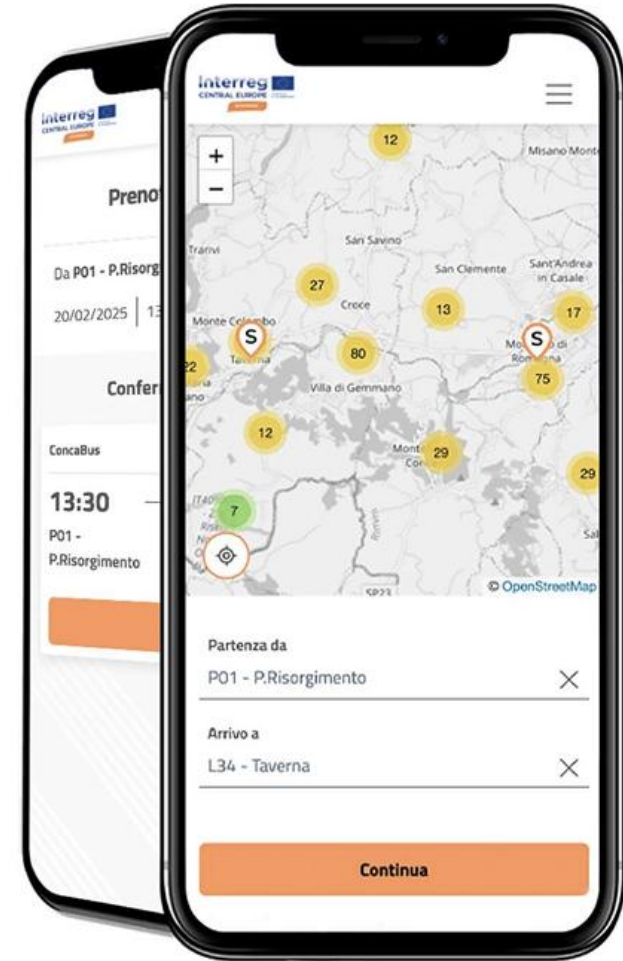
Interreg
CENTRAL EUROPE

Preno

Da P01 - P.Risorg

20/02/2025 | 13

Confer

ConcaBus

13:30

P01 -
P.Risorgimento

Interreg
CENTRAL EUROPE

+
−

12

Misano Monte

Trarivi

San Savino

San Clemente

Sant'Andrea in Casale

27

Croce

13

17

Monte Colombo

S

Taverna

80

S

Montescudo di Romagna

22

75

Villa di Gemmano

12

Monte Colombo

29

29

7

© OpenStreetMap

SP23

Partenza da

P01 - P.Risorgimento

Arrivo a

L34 - Taverna

Continua